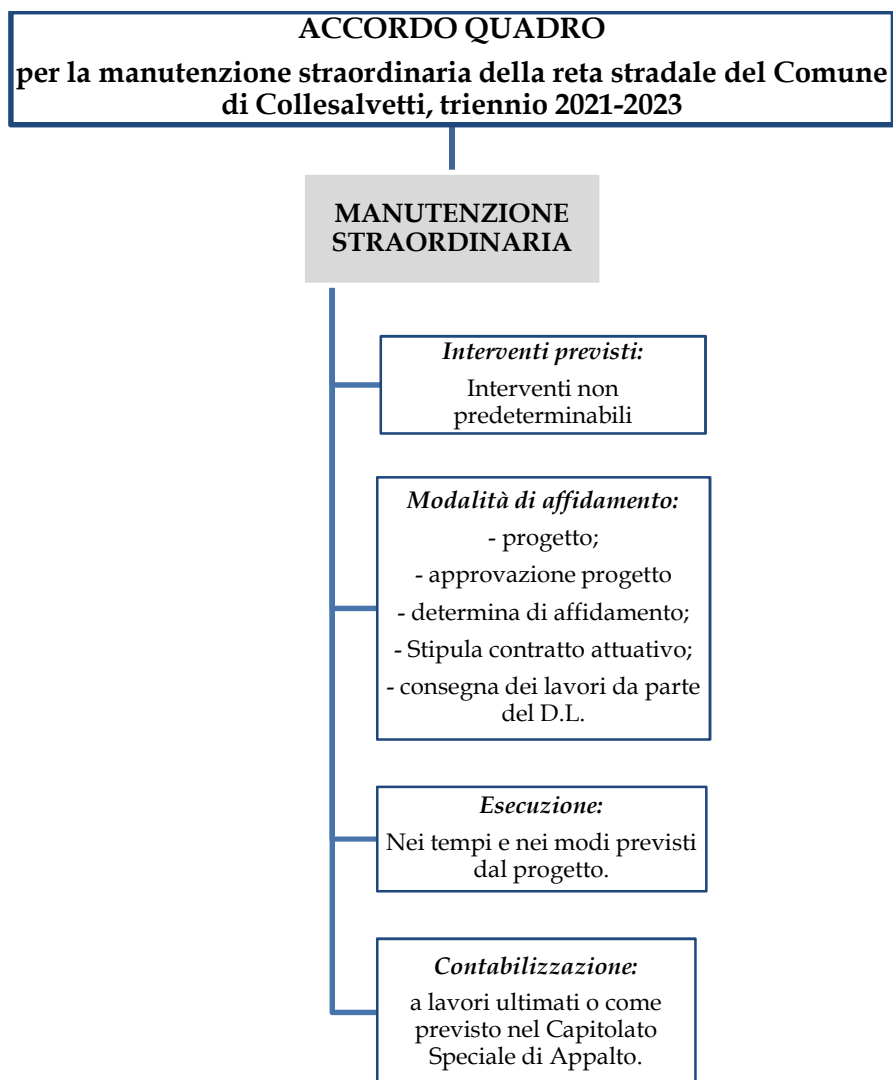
ACCORDO QUADRO

per la manutenzione straordinaria della reta stradale del Comune di Collesalvetti, triennio 2021-2023

MANUTENZIONE STRAORDINARIA

*Interventi previsti:*
Interventi non predeterminabili

*Modalità di affidamento:*
- progetto;
- approvazione progetto
- determina di affidamento;
- Stipula contratto attuativo;
- consegna dei lavori da parte del D.L.

*Esecuzione:*
Nei tempi e nei modi previsti dal progetto.

*Contabilizzazione:*
a lavori ultimati o come previsto nel Capitolato Speciale di Appalto.